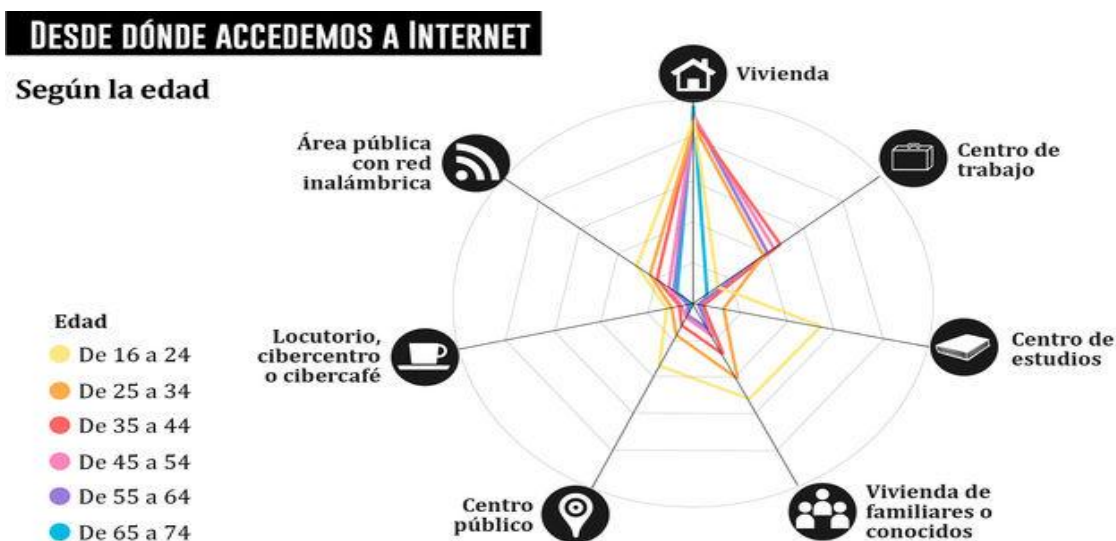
DESDE DÓNDE ACCEDEMOS A INTERNET

Según la edad

Vivienda

Centro de trabajo

Área pública con red inalámbrica

Centro de estudios

Locutorio, cibercentro o cibercafé

Vivienda de familiares o conocidos

Centro público

Edad
De 16 a 24
De 25 a 34
De 35 a 44
De 45 a 54
De 55 a 64
De 65 a 74